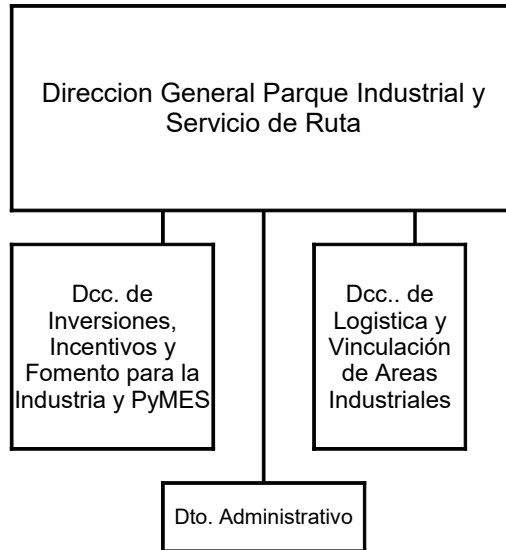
Direccion General Parque Industrial y Servicio de Ruta

Dcc. de Inversiones, Incentivos y Fomento para la Industria y PyMES

Dcc.. de Logistica y Vinculación de Areas Industriales

Dto. Administrativo